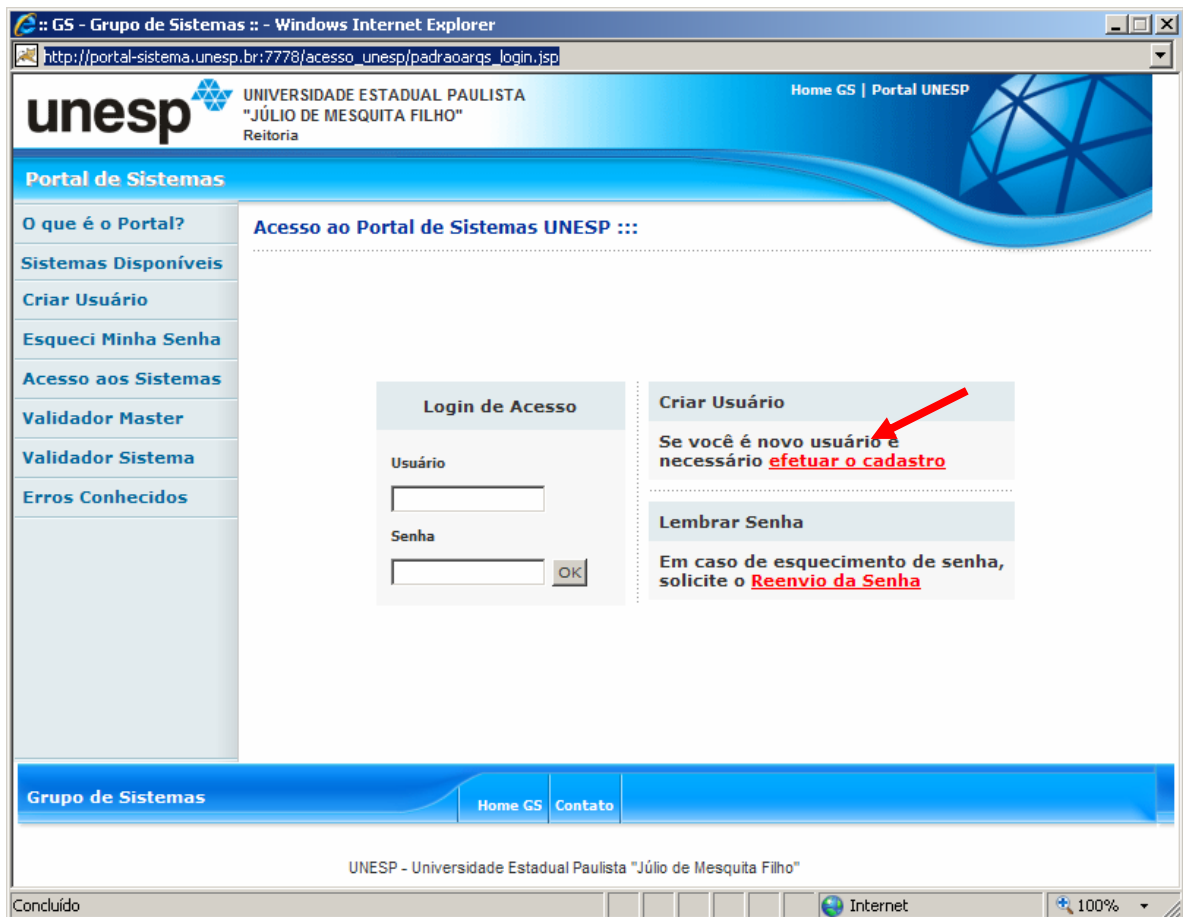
:: GS - Grupo de Sistemas :: - Windows Internet Explorer

http://portal-sistema.unesp.br:7778/acesso_unesp/padraoarqs_login.jsp

unesp UNIVERSIDADE ESTADUAL PAULISTA "JÚLIO DE MESQUITA FILHO" Reitoria

Home GS | Portal UNESP

Portal de Sistemas

O que é o Portal?
Sistemas Disponíveis
Criar Usuário
Esqueci Minha Senha
Acesso aos Sistemas
Validador Master
Validador Sistema
Erros Conhecidos

Acesso ao Portal de Sistemas UNESP :::

Login de Acesso

Usuário

Senha

OK

Criar Usuário

Se você é novo usuário é necessário efetuar o cadastro

Lembrar Senha

Em caso de esquecimento de senha, solicite o Reenvio da Senha

Grupo de Sistemas

Home GS | Contato

UNESP - Universidade Estadual Paulista "Júlio de Mesquita Filho"

Concluído

Internet

100%